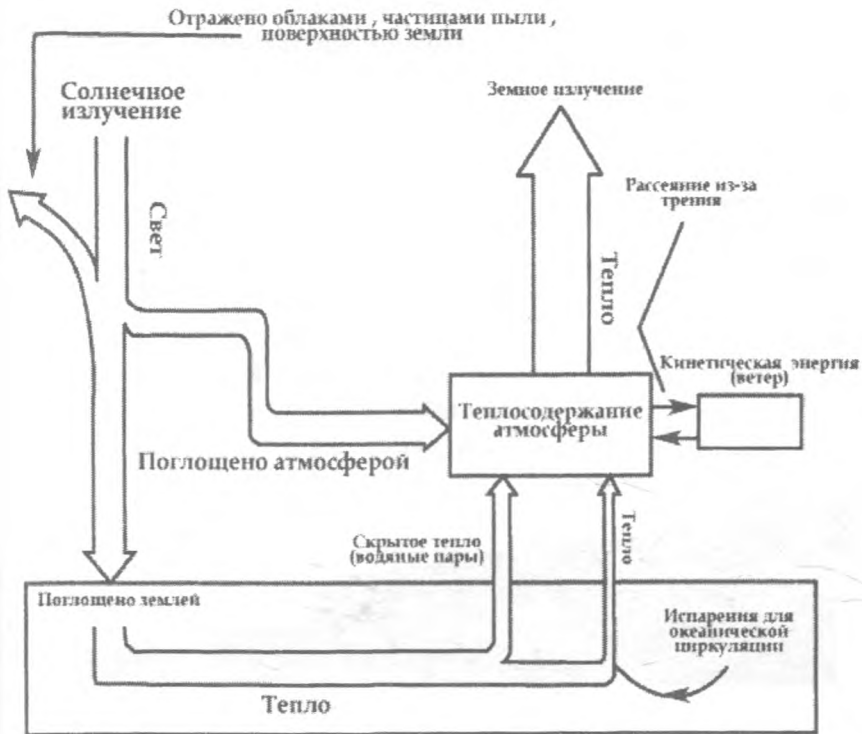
Отражено облаками , частицами пыли , поверхностью земли

Солнечное излучение

Свет

Земное излучение

Рассеяние из-за трения

Тепло

Кинетическая энергия (ветер)

Теплосодержание атмосферы

Поглощено атмосферой

Скрытое тепло (водяные пары)

Тепло

Поглощено землей

Испарения для океанической циркуляции

Тепло